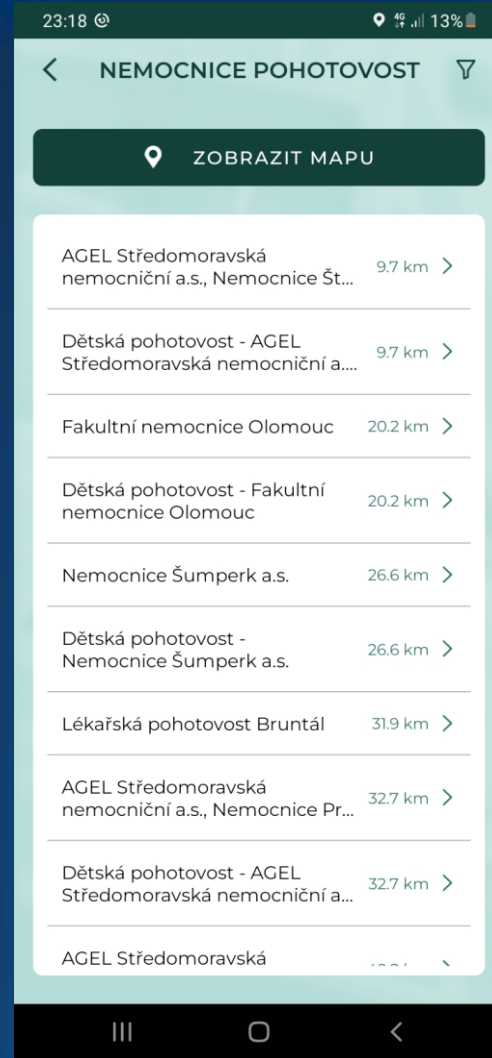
23:18 ◎

4G 13%

NEMOCNICE POHOTOVOST

ZOBRAZIT MAPU

AGEL Středomoravská nemocniční a.s., Nemocnice Št... 9.7 km

Dětská pohotovost - AGEL Středomoravská nemocniční a.... 9.7 km

Fakultní nemocnice Olomouc 20.2 km

Dětská pohotovost - Fakultní nemocnice Olomouc 20.2 km

Nemocnice Šumperk a.s. 26.6 km

Dětská pohotovost - Nemocnice Šumperk a.s. 26.6 km

Lékařská pohotovost Bruntál 31.9 km

AGEL Středomoravská nemocniční a.s., Nemocnice Pr... 32.7 km

Dětská pohotovost - AGEL Středomoravská nemocniční a... 32.7 km

AGEL Středomoravská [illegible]